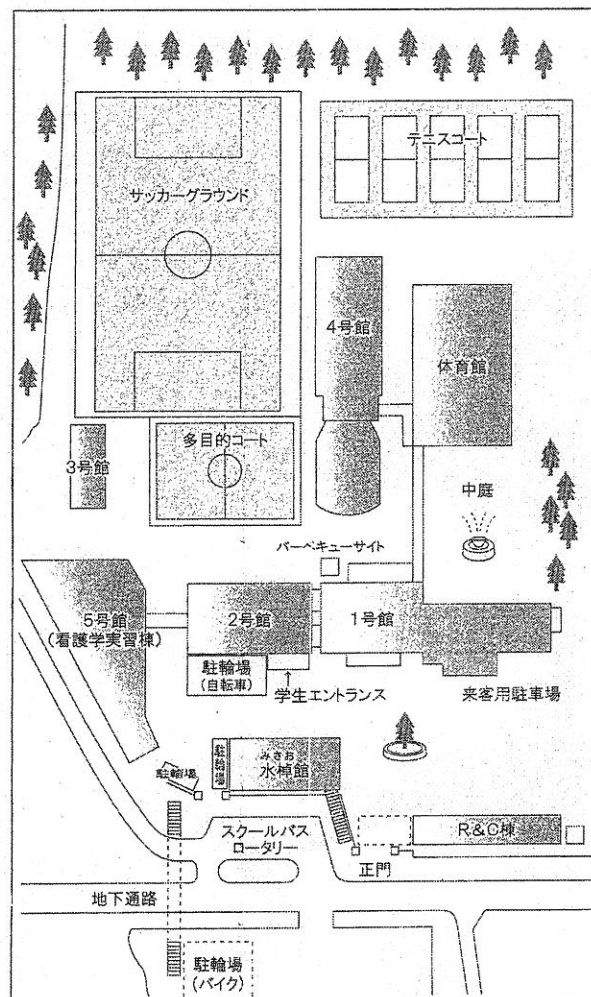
テニスコート

サッカーグラウンド

4号館

体育館

3号館

多目的コート

中庭

バーベキューサイト

5号館
(看護学実習棟)

2号館

1号館

駐輪場
(自転車)

学生エントランス

来客用駐車場

駐輪場

みさお
水棹館

駐輪場

スクールバス
ロータリー

R&C棟

正門

地下通路

駐輪場
(バイク)